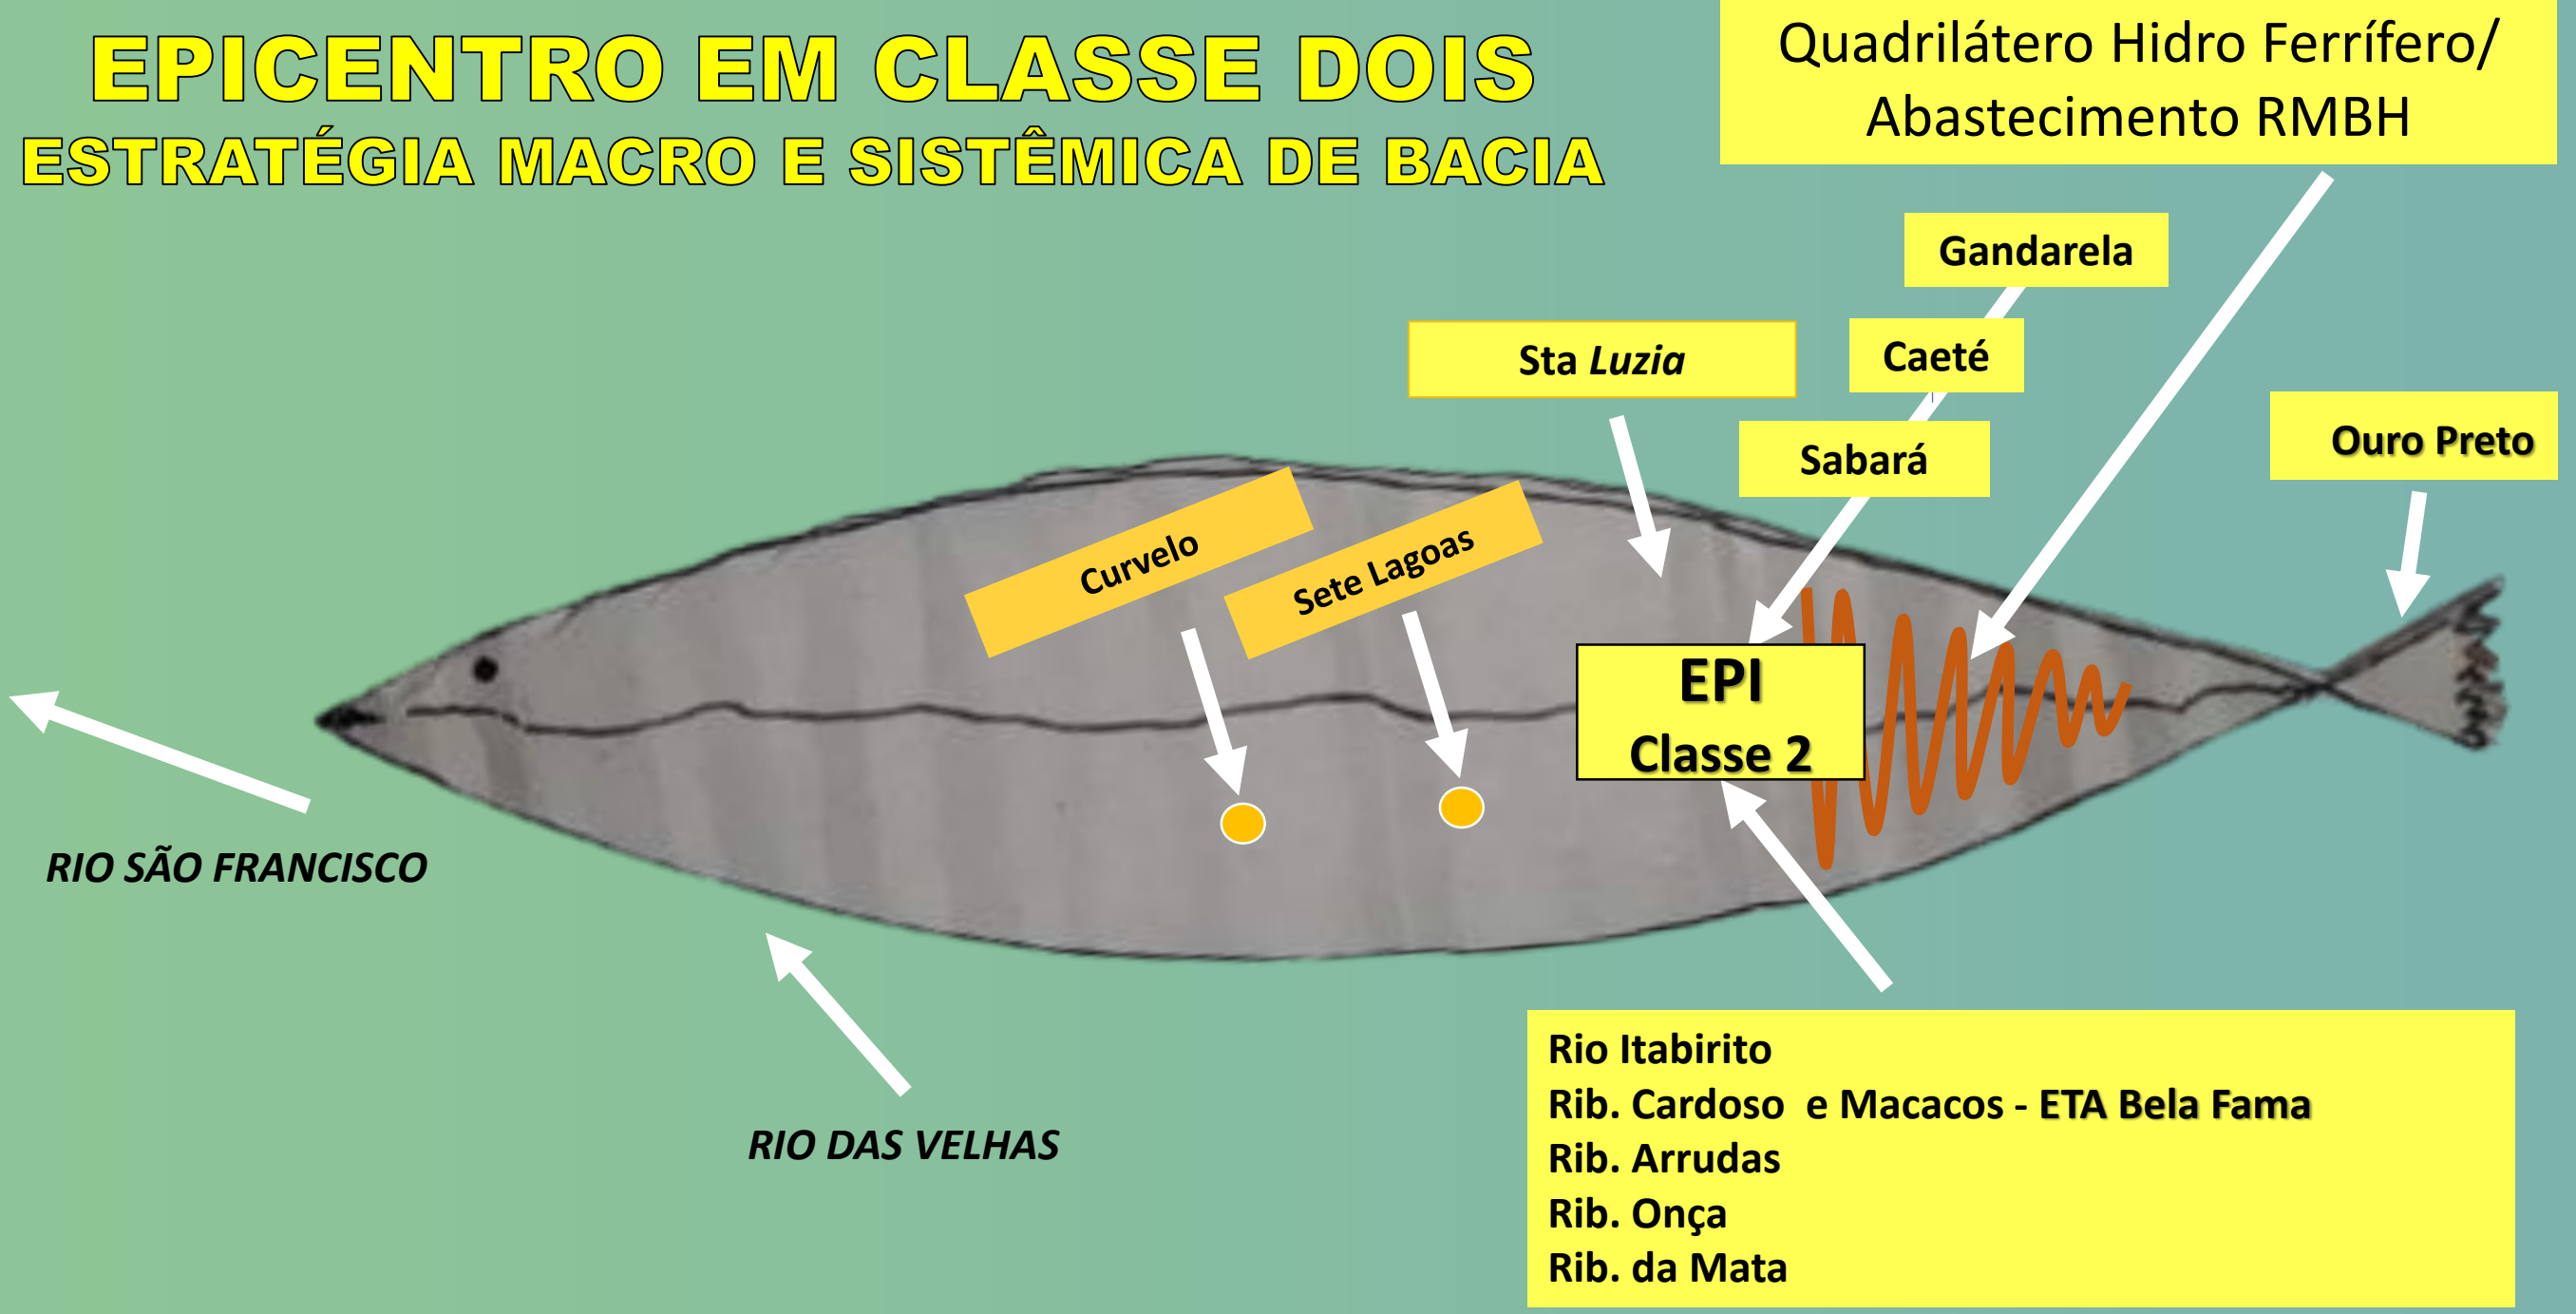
EPICENTRO EM CLASSE DOIS
ESTRATÉGIA MACRO E SISTÊMICA DE BACIA

Quadrilátero Hidro Ferrífero/ Abastecimento RMBH

Gandarela

Sta *Luzia*

Caeté

Sabará

Ouro Preto

Curvelo

Sete Lagoas

EPI
Classe 2

RIO SÃO FRANCISCO

RIO DAS VELHAS

Rio Itabirito
Rib. Cardoso e Macacos - ETA Bela Fama
Rib. Arrudas
Rib. Onça
Rib. da Mata